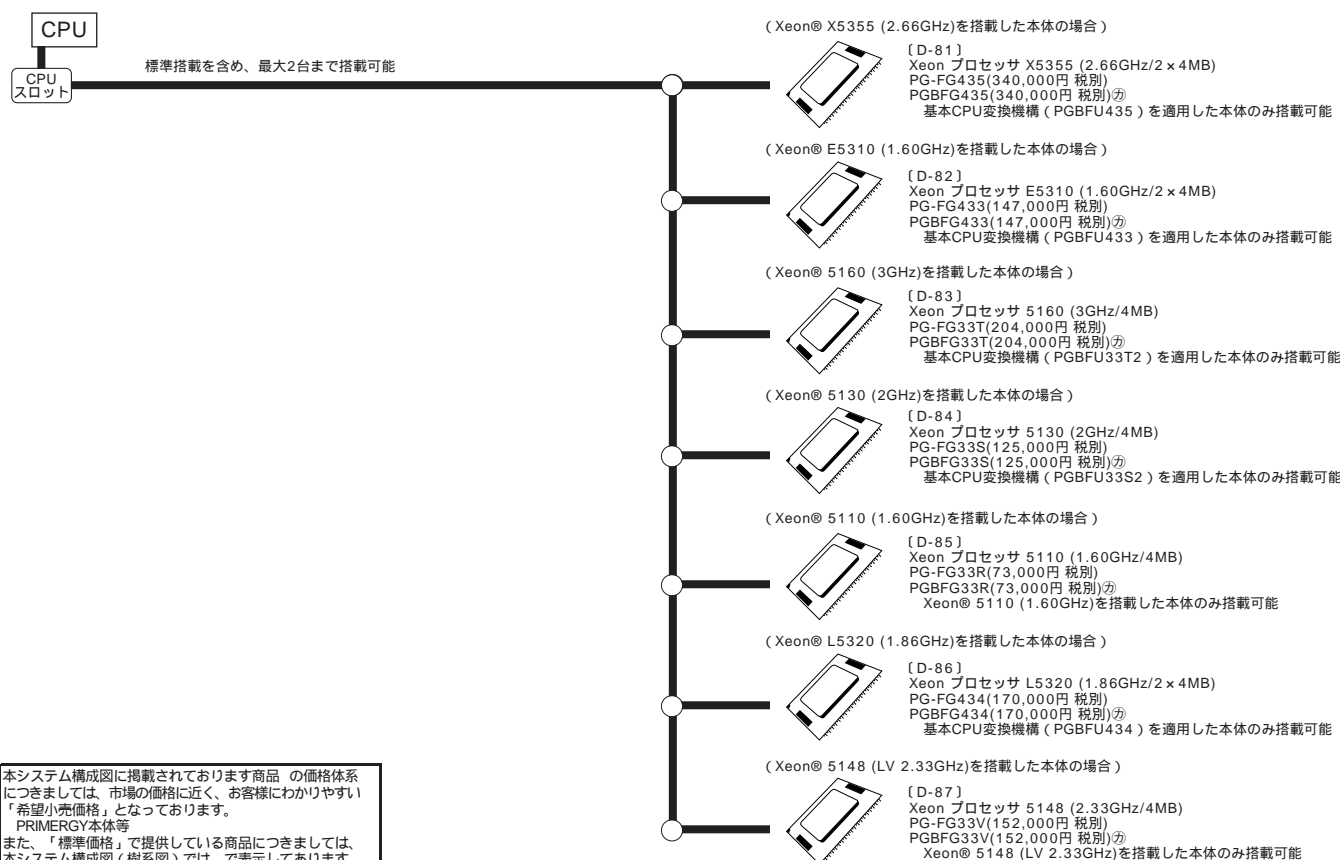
CPU

CPU スロット

標準搭載を含め、最大2台まで搭載可能

( Xeon® X5355 (2.66GHz)を搭載した本体の場合 )
〔D-81〕
Xeon プロセッサ X5355 (2.66GHz/2×4MB)
PG-FG435(340,000円 税別)
PGBFG435(340,000円 税別)㋕
基本CPU変換機構 ( PGBFU435 ) を適用した本体のみ搭載可能

( Xeon® E5310 (1.60GHz)を搭載した本体の場合 )
〔D-82〕
Xeon プロセッサ E5310 (1.60GHz/2×4MB)
PG-FG433(147,000円 税別)
PGBFG433(147,000円 税別)㋕
基本CPU変換機構 ( PGBFU433 ) を適用した本体のみ搭載可能

( Xeon® 5160 (3GHz)を搭載した本体の場合 )
〔D-83〕
Xeon プロセッサ 5160 (3GHz/4MB)
PG-FG33T(204,000円 税別)
PGBFG33T(204,000円 税別)㋕
基本CPU変換機構 ( PGBFU33T2 ) を適用した本体のみ搭載可能

( Xeon® 5130 (2GHz)を搭載した本体の場合 )
〔D-84〕
Xeon プロセッサ 5130 (2GHz/4MB)
PG-FG33S(125,000円 税別)
PGBFG33S(125,000円 税別)㋕
基本CPU変換機構 ( PGBFU33S2 ) を適用した本体のみ搭載可能

( Xeon® 5110 (1.60GHz)を搭載した本体の場合 )
〔D-85〕
Xeon プロセッサ 5110 (1.60GHz/4MB)
PG-FG33R(73,000円 税別)
PGBFG33R(73,000円 税別)㋕
Xeon® 5110 (1.60GHz)を搭載した本体のみ搭載可能

( Xeon® L5320 (1.86GHz)を搭載した本体の場合 )
〔D-86〕
Xeon プロセッサ L5320 (1.86GHz/2×4MB)
PG-FG434(170,000円 税別)
PGBFG434(170,000円 税別)㋕
基本CPU変換機構 ( PGBFU434 ) を適用した本体のみ搭載可能

( Xeon® 5148 (LV 2.33GHz)を搭載した本体の場合 )
〔D-87〕
Xeon プロセッサ 5148 (2.33GHz/4MB)
PG-FG33V(152,000円 税別)
PGBFG33V(152,000円 税別)㋕
Xeon® 5148 (LV 2.33GHz)を搭載した本体のみ搭載可能

本システム構成図に掲載されております商品 の価格体系につきましては、市場の価格に近く、お客様にわかりやすい「希望小売価格」となっております。
PRIMERGY本体等
また、「標準価格」で提供している商品につきましては、本システム構成図 ( 樹系図 ) では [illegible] で表示してあります。